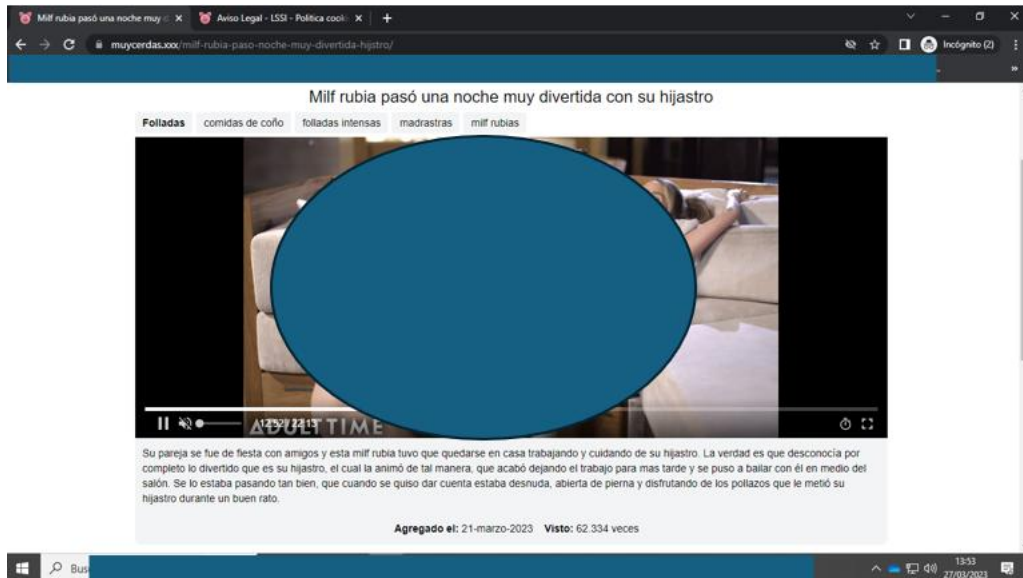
Milf rubia pasó una noche muy d × | Aviso Legal - LSSI - Politica cooki × | +

muycerdas.xxx/milf-rubia-paso-noche-muy-divertida-hijstro/

Incógnito (2)

Milf rubia pasó una noche muy divertida con su hijastro

Folladas | comidas de coño | folladas intensas | madrastras | milf rubias

12:29 / 22:15

ADULT TIME

Su pareja se fue de fiesta con amigos y esta milf rubia tuvo que quedarse en casa trabajando y cuidando de su hijastro. La verdad es que desconocía por completo lo divertido que es su hijastro, el cual la animó de tal manera, que acabó dejando el trabajo para mas tarde y se puso a bailar con él en medio del salón. Se lo estaba pasando tan bien, que cuando se quiso dar cuenta estaba desnuda, abierta de pierna y disfrutando de los pollazos que le metió su hijastro durante un buen rato.

Agregado el: 21-marzo-2023 Visto: 62.334 veces

Bus

13:53
27/03/2023